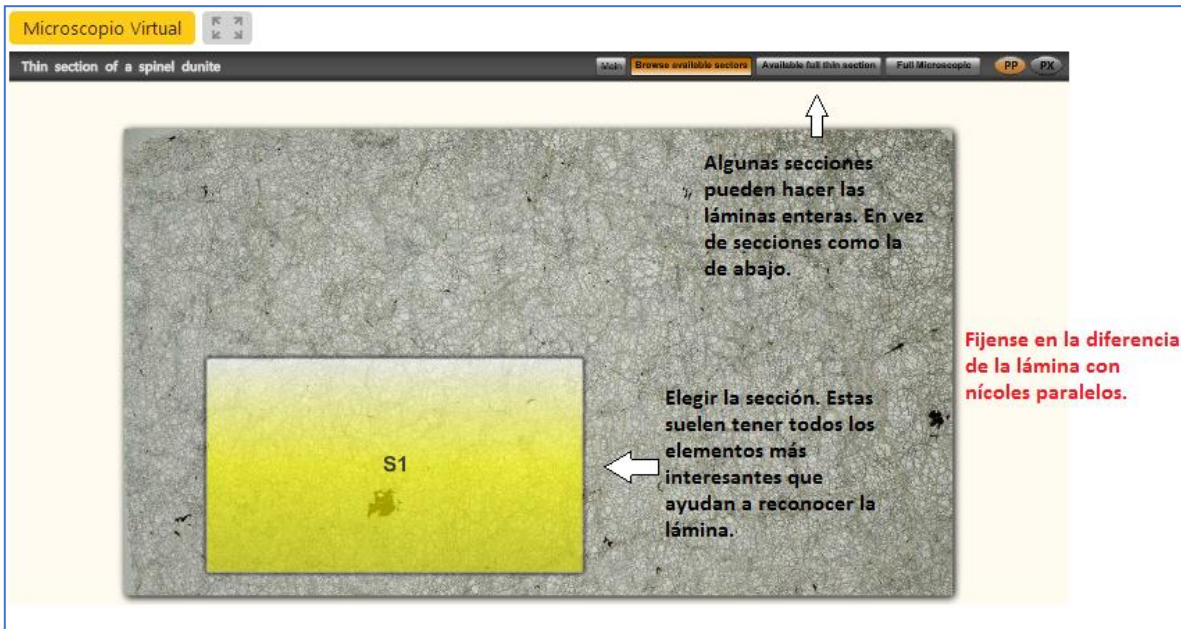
Microscopio Virtual

Thin section of a spinel dunite

Main | Browse available sectors | Available full thin section | Full Microscope | PP | PX

Algunas secciones pueden hacer las láminas enteras. En vez de secciones como la de abajo.

Fijense en la diferencia de la lámina con nícoles paralelos.

S1

Elegir la sección. Estas suelen tener todos los elementos más interesantes que ayudan a reconocer la lámina.